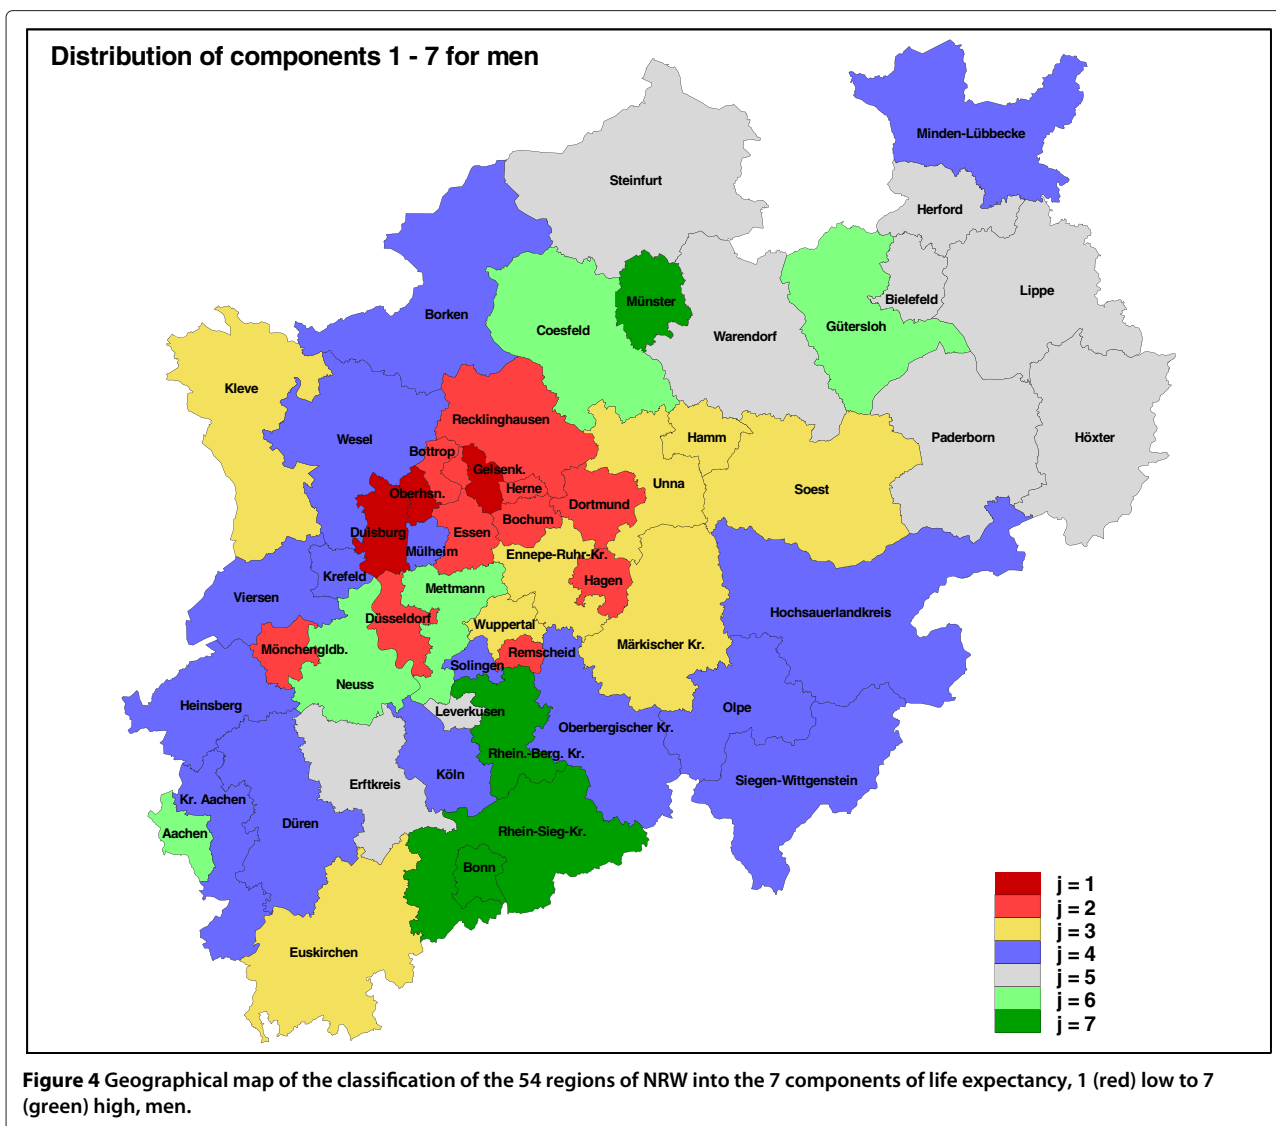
Distribution of components 1 - 7 for men

Minden-Lübbecke
Steinfurt
Herford
Münster
Bielefeld
Lippe
Borken
Coesfeld
Warendorf
Gütersloh
Kleve
Recklinghausen
Hamm
Paderborn
Höxter
Wesel
Bottrop
Gelsenk.
Unna
Herne
Soest
Oberhsn.
Dortmund
Bochum
Duisburg
Essen
Mülheim
Ennepe-Ruhr-Kr.
Krefeld
Hagen
Mettmann
Viersen
Hochsauerlandkreis
Düsseldorf
Wuppertal
Märkischer Kr.
Mönchengldb.
Remscheid
Solingen
Neuss
Heinsberg
Leverkusen
Olpe
Oberbergischer Kr.
Rhein.-Berg. Kr.
Köln
Siegen-Wittgenstein
Erftkreis
Kr. Aachen
Düren
Aachen
Rhein-Sieg-Kr.
Bonn
Euskirchen

j = 1
j = 2
j = 3
j = 4
j = 5
j = 6
j = 7

Figure 4 Geographical map of the classification of the 54 regions of NRW into the 7 components of life expectancy, 1 (red) low to 7 (green) high, men.